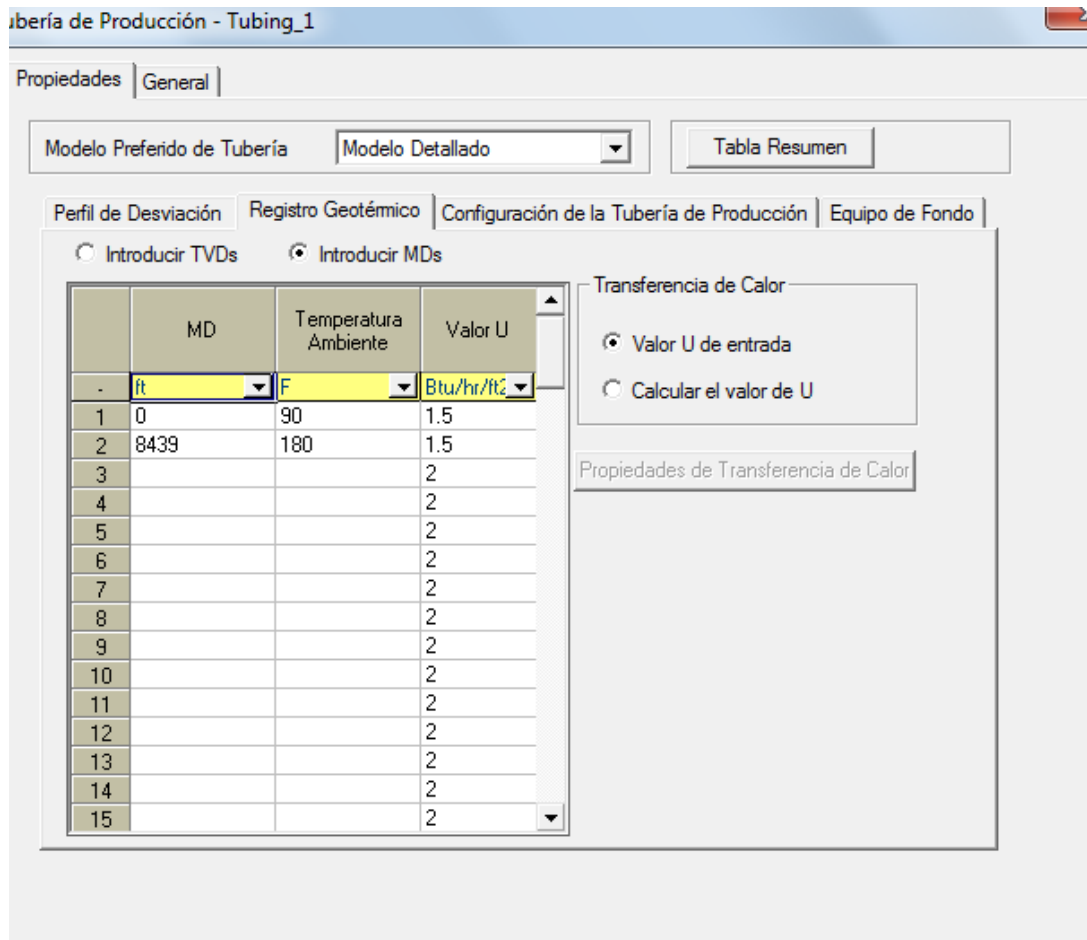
ıbería de Producción - Tubing_1

Propiedades | General

Modelo Preferido de Tubería | Modelo Detallado | Tabla Resumen

Perfil de Desviación | Registro Geotérmico | Configuración de la Tubería de Producción | Equipo de Fondo

Introducir TVDs | Introducir MDs

| | MD | Temperatura Ambiente | Valor U |
|---|---|---|---|
| - | ft | F | Btu/hr/ft2 |
| 1 | 0 | 90 | 1.5 |
| 2 | 8439 | 180 | 1.5 |
| 3 | | | 2 |
| 4 | | | 2 |
| 5 | | | 2 |
| 6 | | | 2 |
| 7 | | | 2 |
| 8 | | | 2 |
| 9 | | | 2 |
| 10 | | | 2 |
| 11 | | | 2 |
| 12 | | | 2 |
| 13 | | | 2 |
| 14 | | | 2 |
| 15 | | | 2 |

Transferencia de Calor

Valor U de entrada

Calcular el valor de U

Propiedades de Transferencia de Calor